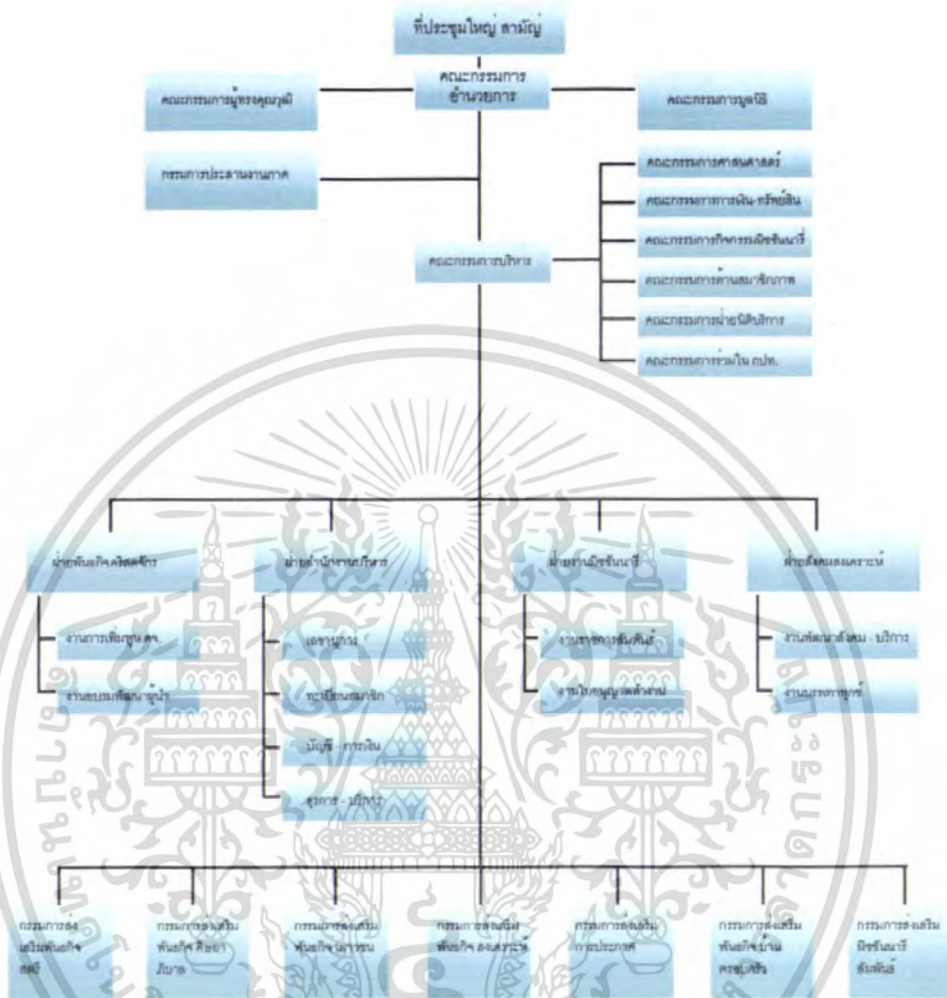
ที่ประชุมใหญ่ สามัญ

คณะกรรมการ อำนวยการ

คณะกรรมการผู้ทรงคุณวุฒิ

คณะกรรมการมูลนิธิ

กรรมการประสานงานภาค

คณะกรรมการศาสนศาสตร์

คณะกรรมการการเงิน-ทรัพย์สิน

คณะกรรมการกิจกรรมมิชชันนารี

คณะกรรมการบริหาร

คณะกรรมการด้านสมาชิกภาพ

คณะกรรมการฝ่ายนิติบริการ

คณะกรรมการร่วมใน กปท.

ฝ่ายพันธกิจคริสตจักร

งานการเพิ่มพูน คจ.

งานอบรมพัฒนาผู้นำ

ฝ่ายสำนักงานบริหาร

เลขานุการ

ทะเบียนสมาชิก

บัญชี - การเงิน

ธุรการ - บริการ

ฝ่ายงานมิชชันนารี

งานขยายการสัมพันธ์

งานโครงญญาเพศศึกษา

ฝ่ายสังคมสงเคราะห์

งานพัฒนาสังคม - บริการ

งานประชาสัมพันธ์

กรรมการส่งเสริมพันธกิจสตรี

กรรมการส่งเสริมพันธกิจ ศิษยาภิบาล

กรรมการส่งเสริมพันธกิจเยาวชน

กรรมการส่งเสริมพันธกิจ สงเคราะห์

กรรมการส่งเสริมการประกาศ

กรรมการส่งเสริมพันธกิจบ้านครอบครัว

กรรมการส่งเสริมมิชชันนารีสัมพันธ์